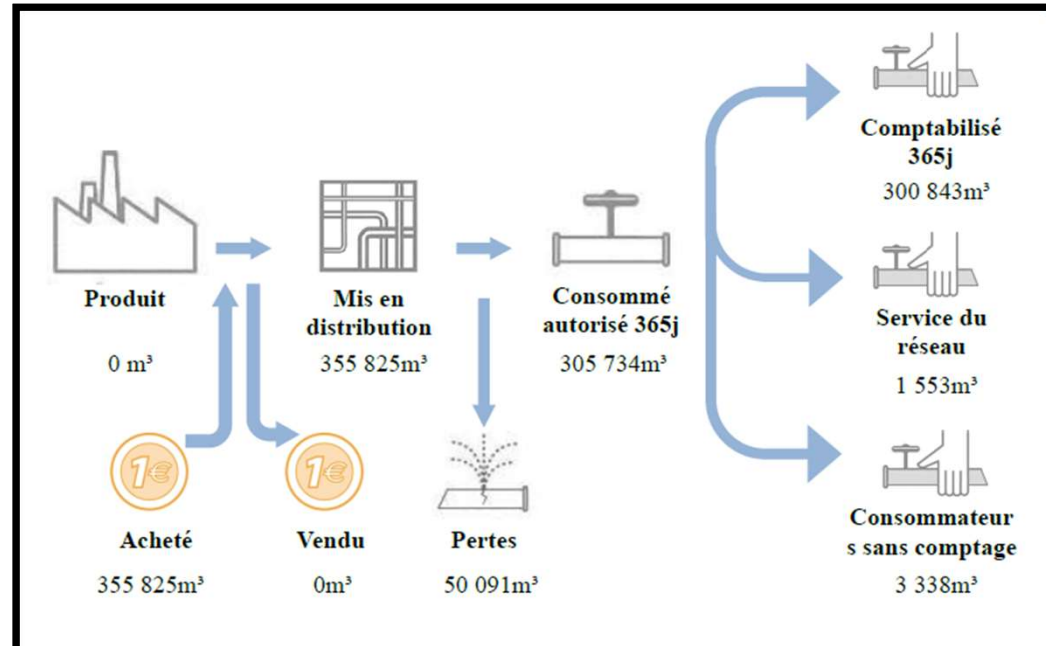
Produit

0 m³

Mis en distribution

355 825m³

Consommé autorisé 365j

305 734m³

Comptabilisé 365j

300 843m³

Service du réseau

1 553m³

Consommateur s sans comptage

3 338m³

1€

Acheté

355 825m³

1€

Vendu

0m³

Pertes

50 091m³